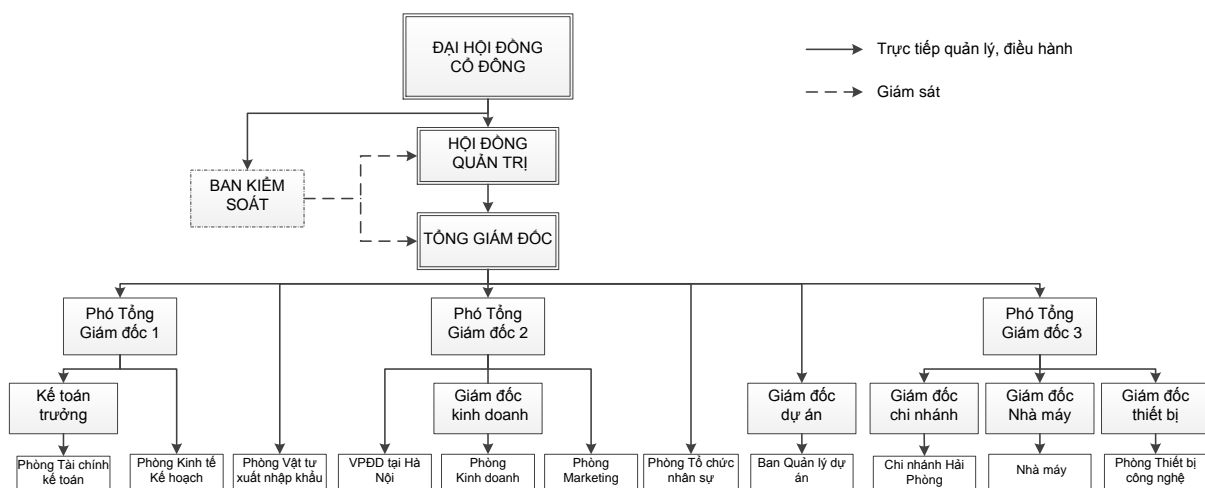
ĐẠI HỘI ĐỒNG CỔ ĐÔNG

Trực tiếp quản lý, điều hành

Giám sát

HỘI ĐỒNG QUẢN TRỊ

BAN KIỂM SOÁT

TỔNG GIÁM ĐỐC

Phó Tổng Giám đốc 1

Phó Tổng Giám đốc 2

Phó Tổng Giám đốc 3

Kế toán trưởng

Giám đốc kinh doanh

Giám đốc dự án

Giám đốc chi nhánh

Giám đốc Nhà máy

Giám đốc thiết bị

Phòng Tài chính kế toán

Phòng Kinh tế Kế hoạch

Phòng Vật tư xuất nhập khẩu

VPĐD tại Hà Nội

Phòng Kinh doanh

Phòng Marketing

Phòng Tổ chức nhân sự

Ban Quản lý dự án

Chi nhánh Hải Phòng

Nhà máy

Phòng Thiết bị công nghệ